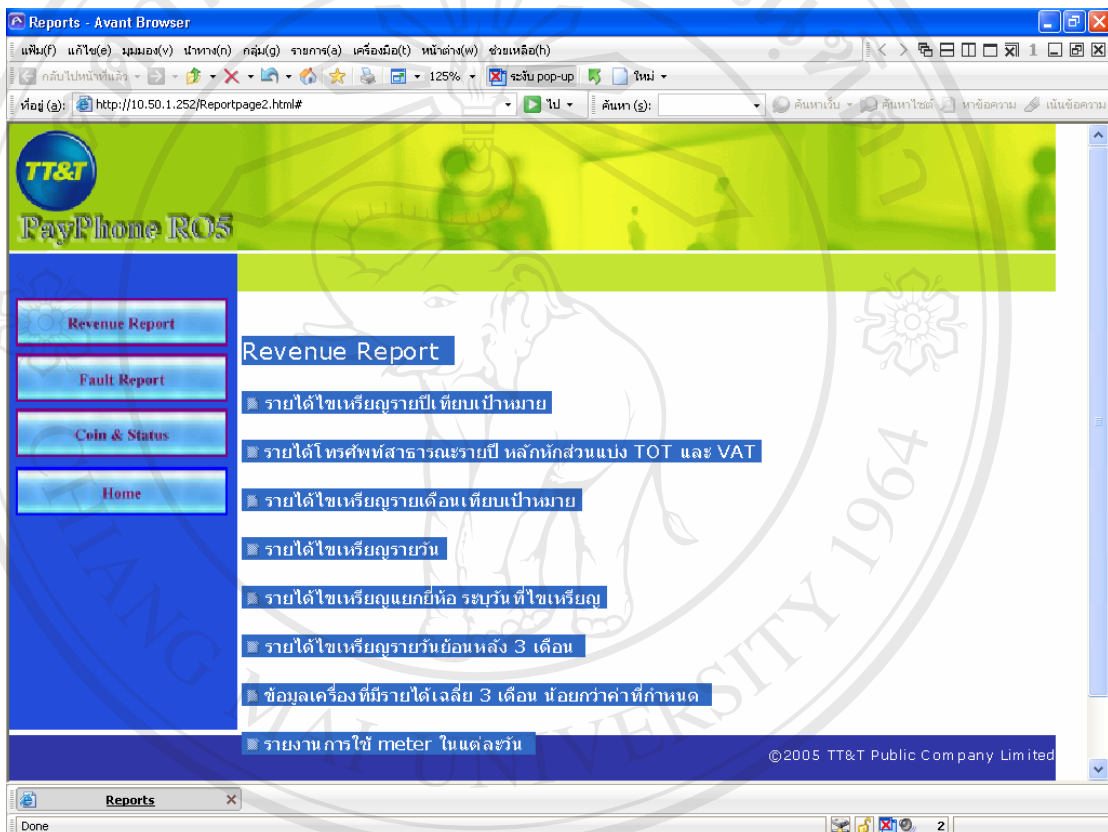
Reports - Avant Browser

แฟ้ม(f) แก้ไข(e) มุมมอง(v) นำทาง(n) กลุ่ม(g) รายการ(a) เครื่องมือ(t) หน้าต่าง(w) ช่วยเหลือ(h)

กลับไปหน้าที่แล้ว 125% ระงับ pop-up ใหม่

ที่อยู่ (a): http://10.50.1.252/Reportpage2.html# ไป ค้นหา (s): ค้นหาเว็บ ค้นหาไซต์ หาข้อความ เน้นข้อความ

TT&T

PayPhone RO5

Revenue Report

Fault Report

Coin & Status

Home

Revenue Report

รายได้ไขเหรียญรายปี เทียบเป้าหมาย

รายได้โทรศัพท์สาธารณะรายปี หลักหักส่วนแบ่ง TOT และ VAT

รายได้ไขเหรียญรายเดือน เทียบเป้าหมาย

รายได้ไขเหรียญรายวัน

รายได้ไขเหรียญแยกยี่ห้อ ระบุวันที่ไขเหรียญ

รายได้ไขเหรียญรายวันย้อนหลัง 3 เดือน

ข้อมูลเครื่องที่มีรายได้เฉลี่ย 3 เดือน น้อยกว่าค่าที่กำหนด

รายงานการใช้ meter ในแต่ละวัน

©2005 TT&T Public Company Limited

Reports

Done

2